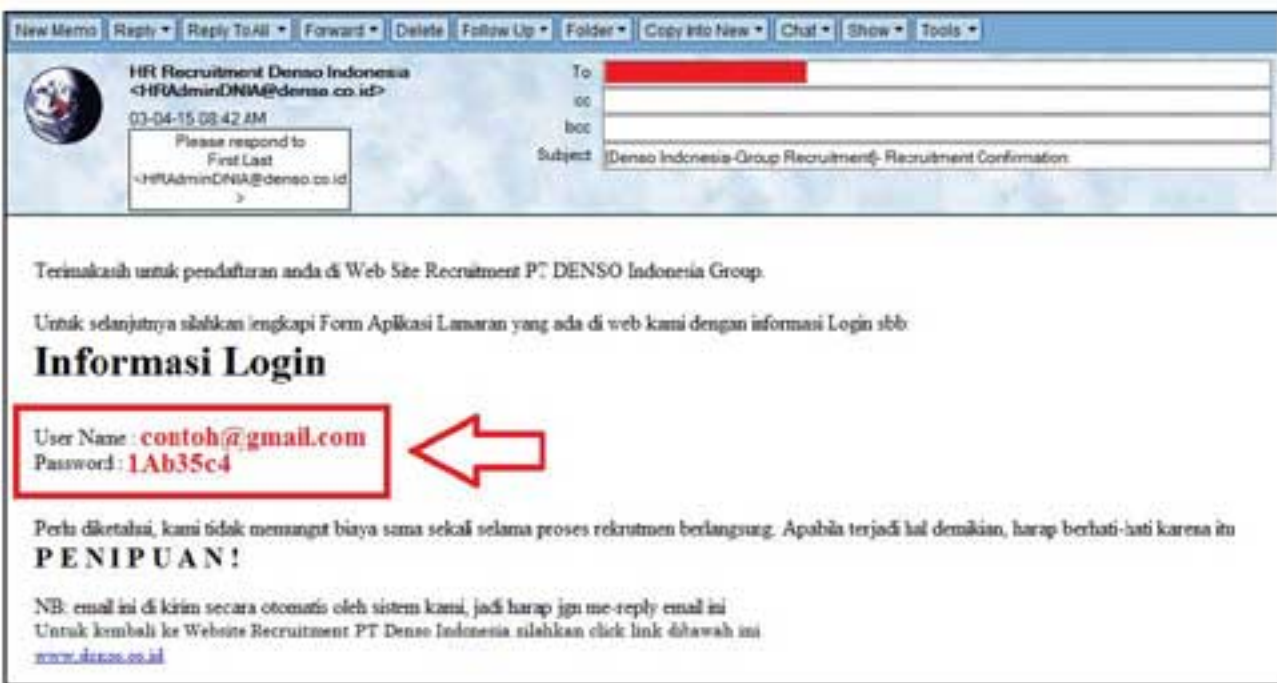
New Memo | Reply ▾ | Reply To All ▾ | Forward ▾ | Delete | Follow Up ▾ | Folder ▾ | Copy Into New ▾ | Chat ▾ | Show ▾ | Tools ▾

HR Recruitment Denso Indonesia <HRAdminDNIA@denso.co.id>
03-04-15 08:42 AM
Please respond to First Last <HRAdminDNIA@denso.co.id>

To
cc
bcc
Subject [Denso Indonesia-Group Recruitment]- Recruitment Confirmation

Terimakasih untuk pendaftaran anda di Web Site Recruitment PT DENSO Indonesia Group.

Untuk selanjutnya silahkan lengkapi Form Aplikasi Lamaran yang ada di web kami dengan informasi Login sbb:

Informasi Login

User Name : contoh@gmail.com
Password : 1Ab35c4

Perlu diketahui, kami tidak memungut biaya sama sekali selama proses rekrutmen berlangsung. Apabila terjadi hal demikian, harap berhati-hati karena itu PENIPUAN!

NB: email ini di kirim secara otomatis oleh sistem kami, jadi harap jgn me-reply email ini
Untuk kembali ke Website Recruitment PT Denso Indonesia silahkan click link dibawah ini
www.denso.co.id